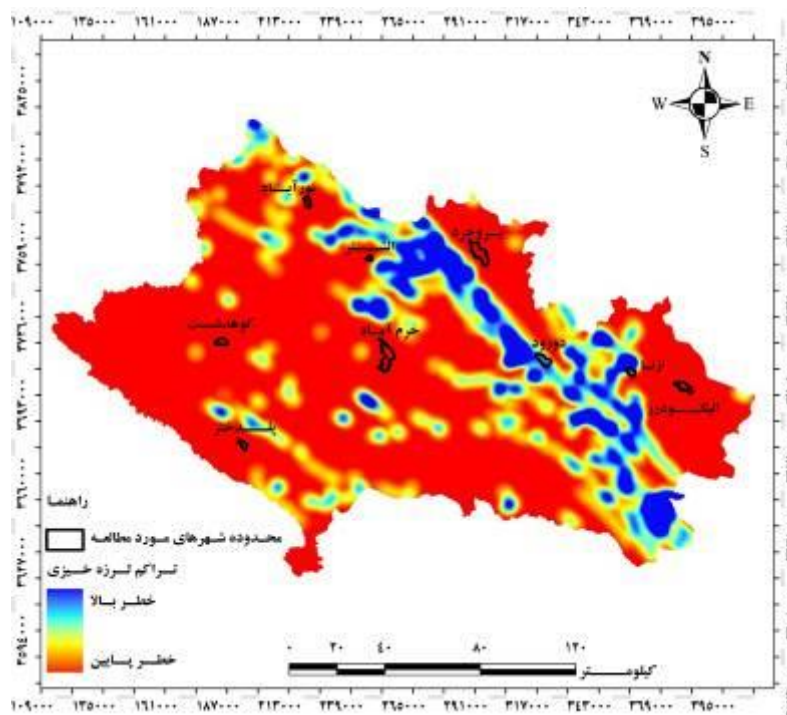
۱۰۹۰۰۰ ۱۳۵۰۰۰ ۱۶۱۰۰۰ ۱۸۷۰۰۰ ۲۱۳۰۰۰ ۲۳۹۰۰۰ ۲۶۵۰۰۰ ۲۹۱۰۰۰ ۳۱۷۰۰۰ ۳۴۳۰۰۰ ۳۶۹۰۰۰ ۳۹۵۰۰۰

N
W E
S

۳۸۸۵۰۰۰
۳۷۹۲۰۰۰
۳۷۵۹۰۰۰
۳۷۲۶۰۰۰
۳۶۹۳۰۰۰
۳۶۶۰۰۰۰
۳۶۲۷۰۰۰
۳۵۹۴۰۰۰

نورآباد
الیشتر
بروجرد
کوهدشت
خرم آباد
دورود
ازنا
الیگودرز
پلدختر

راهنما
محدوده شهرهای مورد مطالعه
تراکم لرزه خیزی
خطر بالا
خطر پایین

۰ ۲۰ ۴۰ ۸۰ ۱۲۰
کیلومتر

۱۰۹۰۰۰ ۱۳۵۰۰۰ ۱۶۱۰۰۰ ۱۸۷۰۰۰ ۲۱۳۰۰۰ ۲۳۹۰۰۰ ۲۶۵۰۰۰ ۲۹۱۰۰۰ ۳۱۷۰۰۰ ۳۴۳۰۰۰ ۳۶۹۰۰۰ ۳۹۵۰۰۰